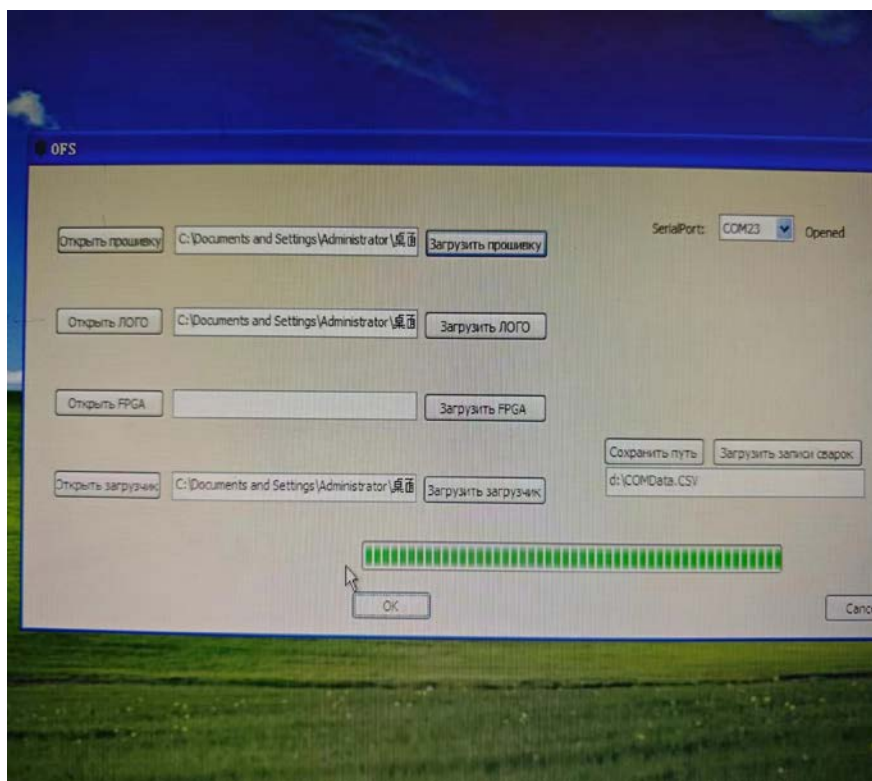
OFS

Открыть прошивку C:\Documents and Settings\Administrator\桌面 Загрузить прошивку

SerialPort: COM23 Opened

Открыть ЛОГО C:\Documents and Settings\Administrator\桌面 Загрузить ЛОГО

Открыть FPGA Загрузить FPGA

Сохранить путь Загрузить записи сварок

d:\COMData.CSV

Открыть загрузчик C:\Documents and Settings\Administrator\桌面 Загрузить загрузчик

OK

Canc